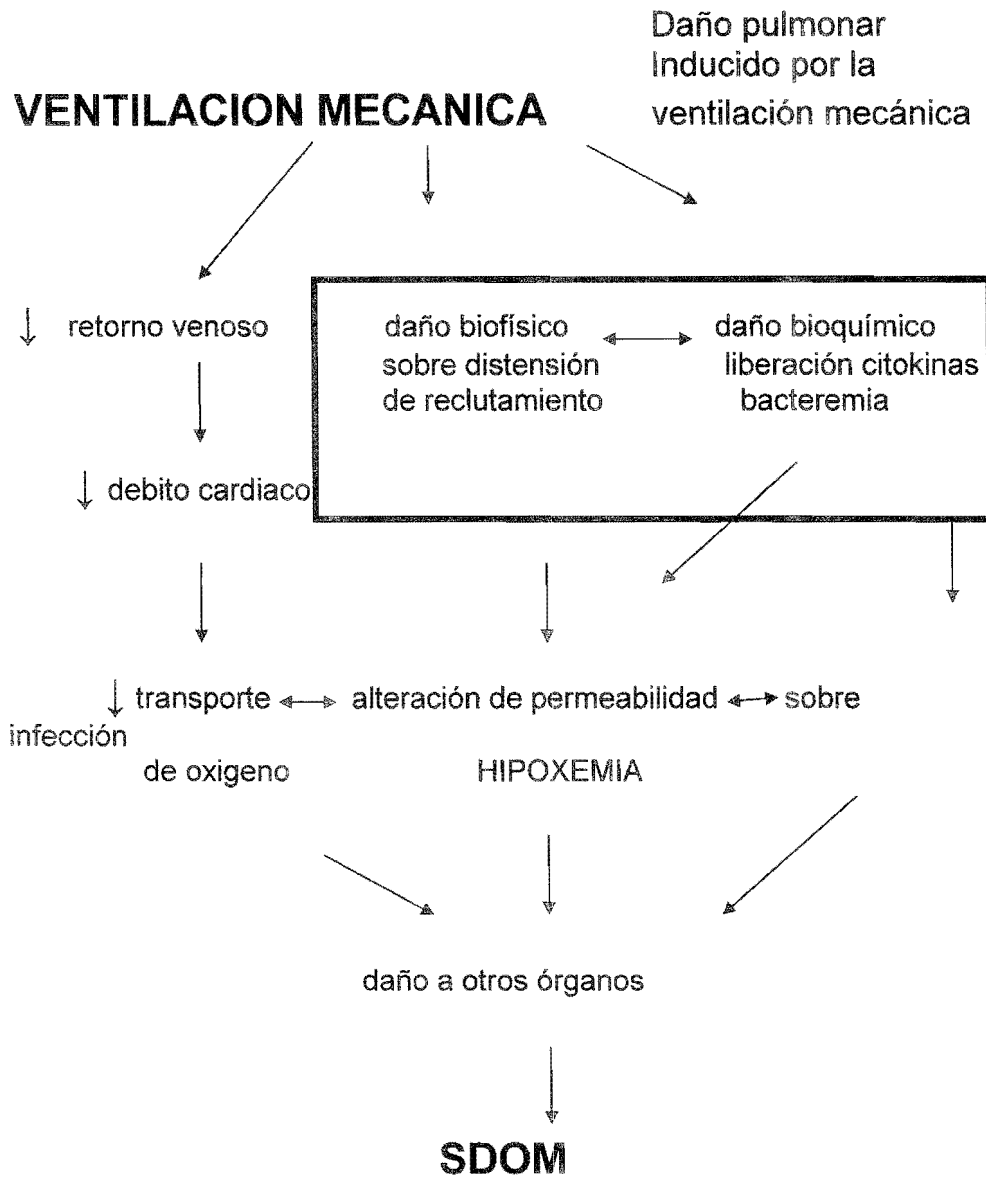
Daño pulmonar Inducido por la ventilación mecánica

VENTILACION MECANICA

↓ retorno venoso

daño biofísico
sobre distensión
de reclutamiento

daño bioquímico
liberación citokinas
bacteremia

↓ debito cardiaco

↓ transporte de oxigeno

alteración de permeabilidad

HIPOXEMIA

sobre infección

daño a otros órganos

SDOM